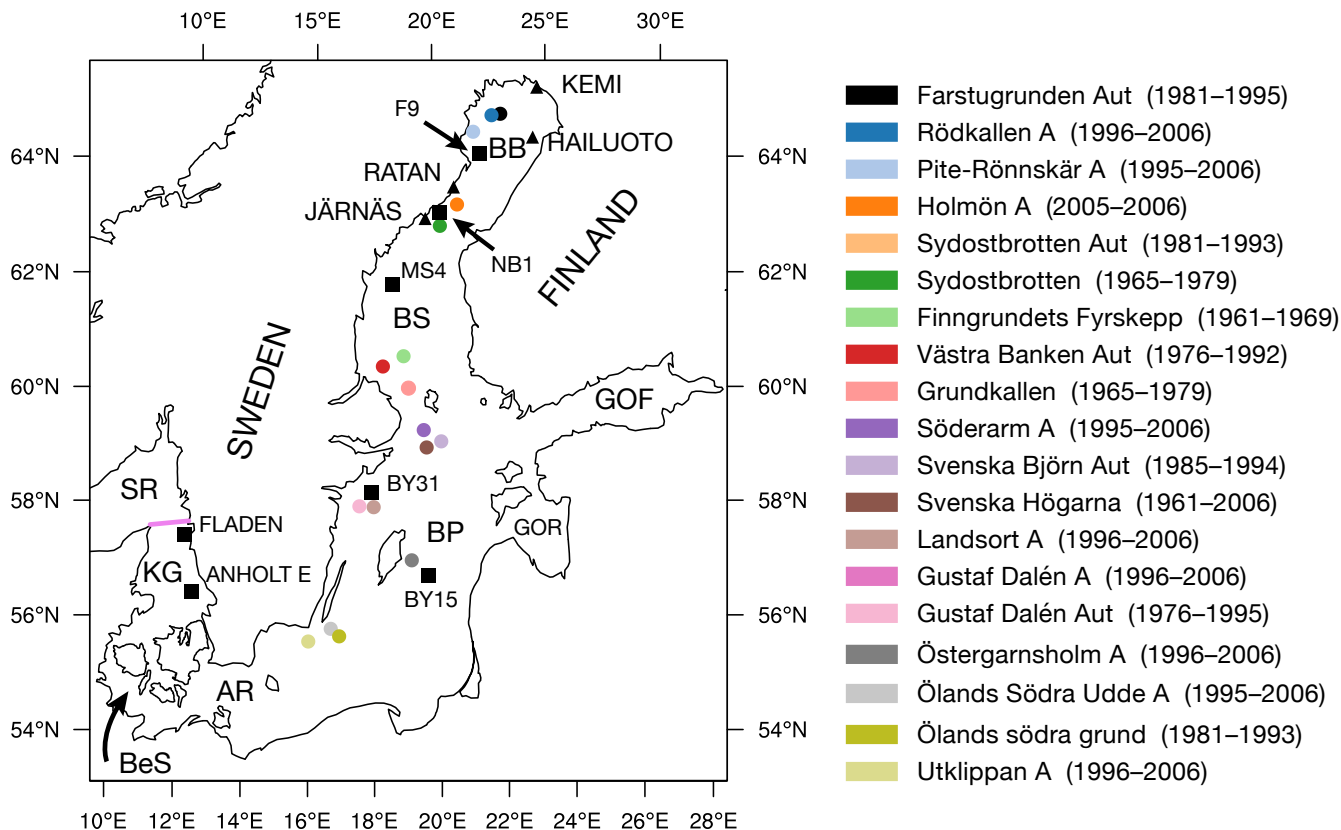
10°E 15°E 20°E 25°E 30°E

64°N
62°N
60°N
58°N
56°N
54°N

KEMI
F9
BB
HAILUOTO
RATAN
JÄRNÄS
NB1
FINLAND
MS4
BS
SWEDEN
GOF
BY31
SR
FLADEN
BP
GOR
KG
ANHOLT E
BY15
AR
BeS

10°E 12°E 14°E 16°E 18°E 20°E 22°E 24°E 26°E 28°E

Farstugrunden Aut (1981–1995)
Rödkallen A (1996–2006)
Pite-Rönnskär A (1995–2006)
Holmön A (2005–2006)
Sydostbrotten Aut (1981–1993)
Sydostbrotten (1965–1979)
Finngrundets Fyrskepp (1961–1969)
Västra Banken Aut (1976–1992)
Grundkallen (1965–1979)
Söderarm A (1995–2006)
Svenska Björn Aut (1985–1994)
Svenska Högarna (1961–2006)
Landsort A (1996–2006)
Gustaf Dalén A (1996–2006)
Gustaf Dalén Aut (1976–1995)
Östergarnsholm A (1996–2006)
Ölands Södra Udde A (1995–2006)
Ölands södra grund (1981–1993)
Utklippan A (1996–2006)